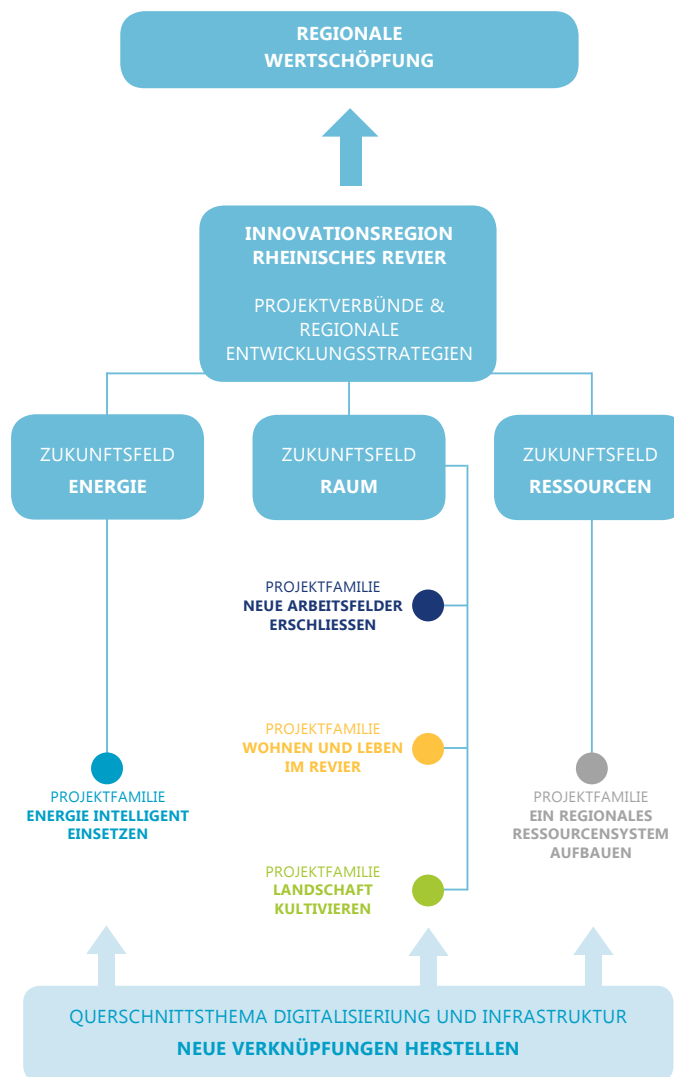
REGIONALE WERTSCHÖPFUNG

INNOVATIONSREGION RHEINISCHES REVIER

PROJEKTVERBÜNDE & REGIONALE ENTWICKLUNGSSTRATEGIEN

ZUKUNFTSFELD
ENERGIE

ZUKUNFTSFELD
RAUM

ZUKUNFTSFELD
RESSOURCEN

PROJEKTFAMILIE
NEUE ARBEITSFELDER ERSCHLIESSEN

PROJEKTFAMILIE
WOHNEN UND LEBEN IM REVIER

PROJEKTFAMILIE
ENERGIE INTELLIGENT EINSETZEN

PROJEKTFAMILIE
EIN REGIONALES RESSOURCENSYSTEM AUFBAUEN

PROJEKTFAMILIE
LANDSCHAFT KULTIVIEREN

QUERSCHNITTSTHEMA DIGITALISIERIUNG UND INFRASTRUKTUR
NEUE VERKNÜPFUNGEN HERSTELLEN